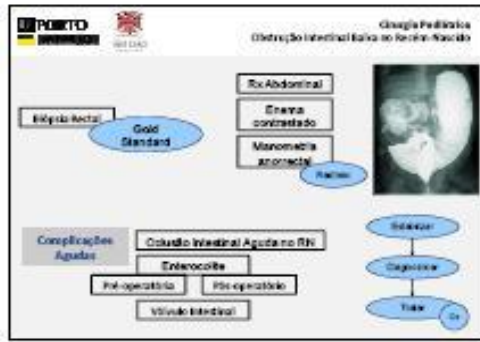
U.PORTO

Cirurgia Pediátrica
Obstrução Intestinal Baixa no Recém-Nascido

Rx Abdominal

Enema contrastado

Manometria anorectal

Raúlas

Biópsia Rectal

Gold Standard

Complicações Agudas

Oclusão Intestinal Aguda no RN

Enterocolite

Pré-operatória

Pós-operatória

Vólvulo Intestinal

Estabilizar

Diagnosticar

Tratar

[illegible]